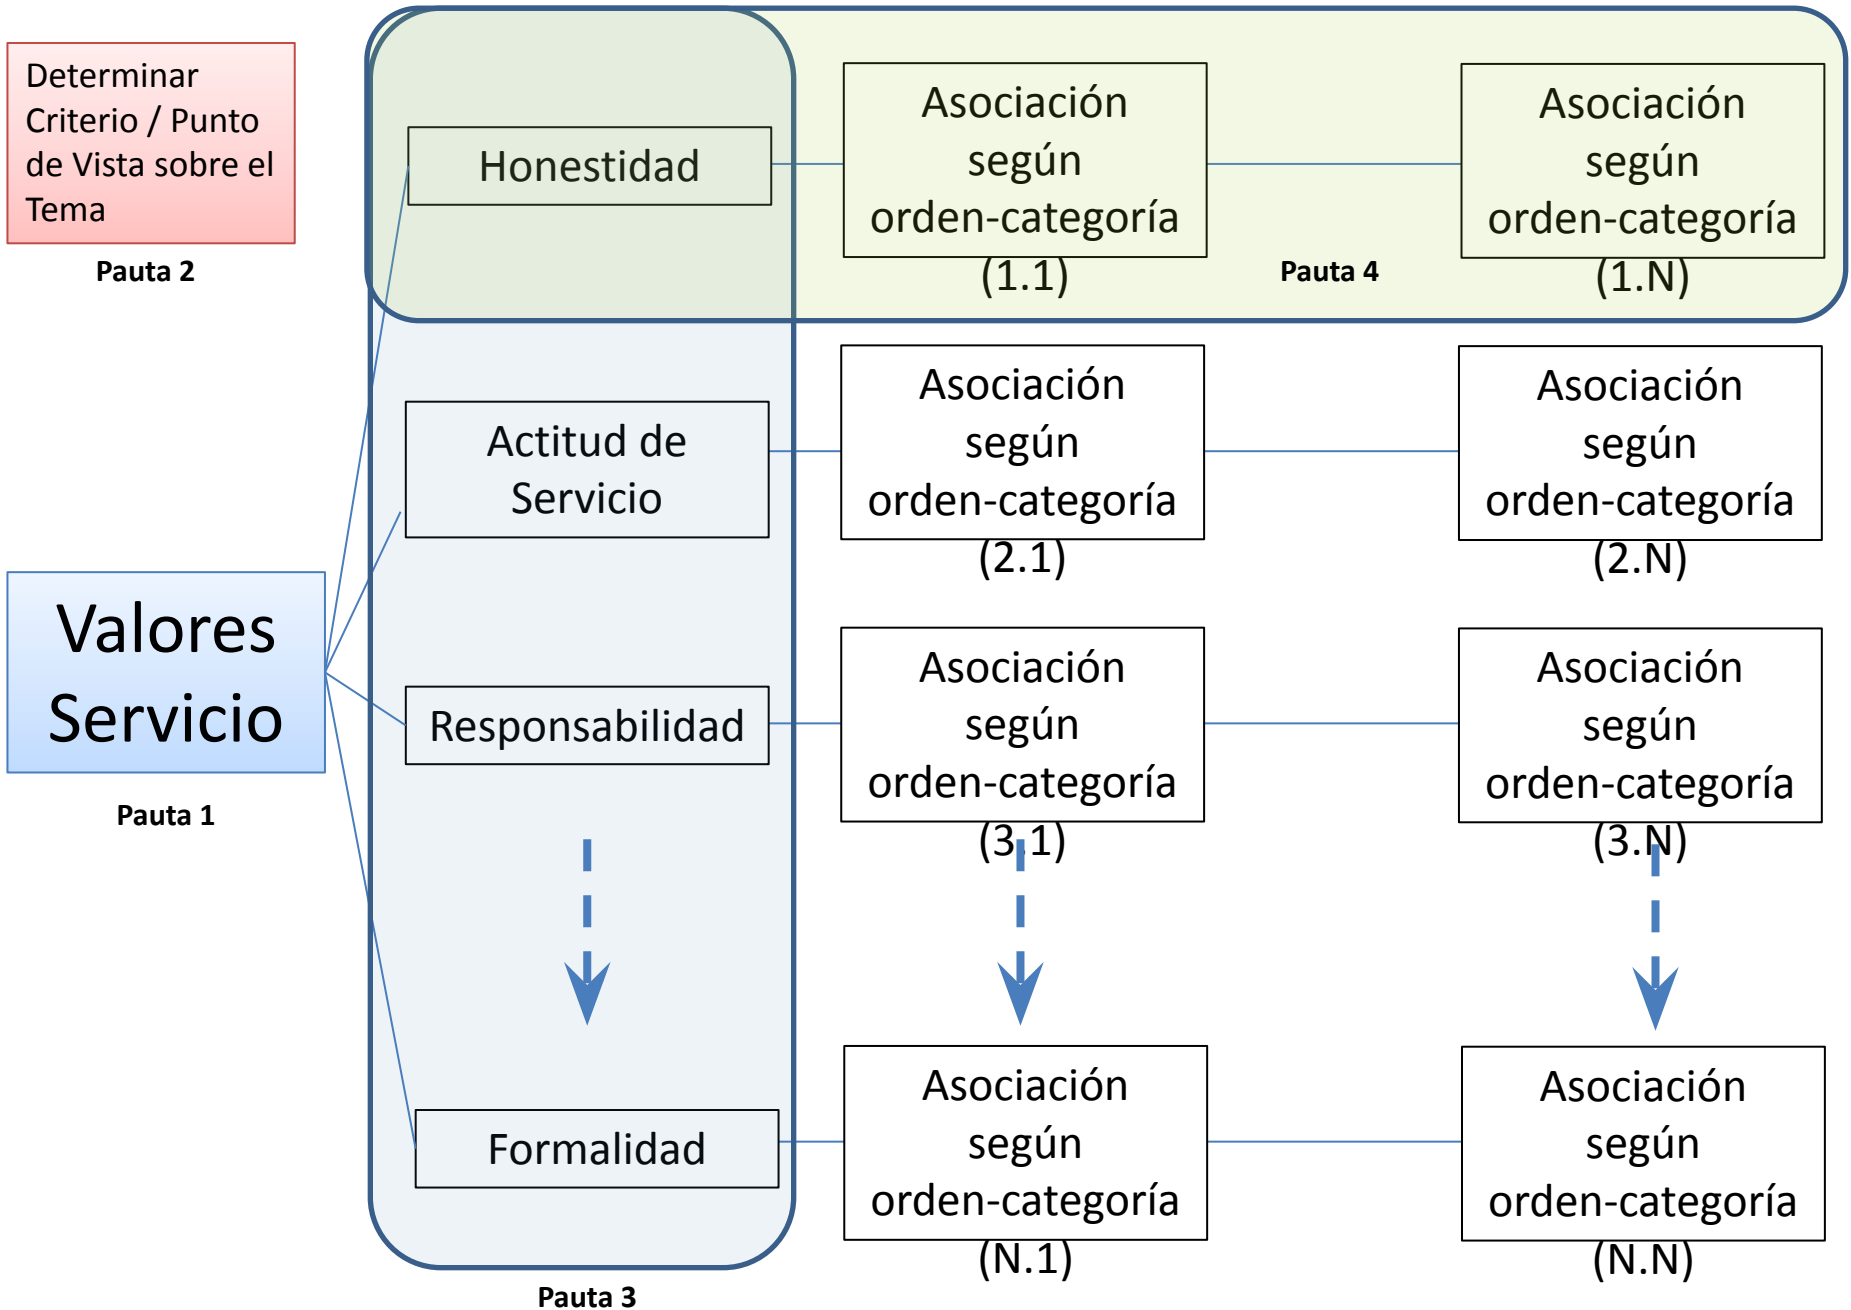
Determinar Criterio / Punto de Vista sobre el Tema

Pauta 2

Honestidad

Asociación según orden-categoría (1.1)

Asociación según orden-categoría (1.N)

Pauta 4

Actitud de Servicio

Asociación según orden-categoría (2.1)

Asociación según orden-categoría (2.N)

Valores Servicio

Pauta 1

Responsabilidad

Asociación según orden-categoría (3.1)

Asociación según orden-categoría (3.N)

Formalidad

Asociación según orden-categoría (N.1)

Asociación según orden-categoría (N.N)

Pauta 3